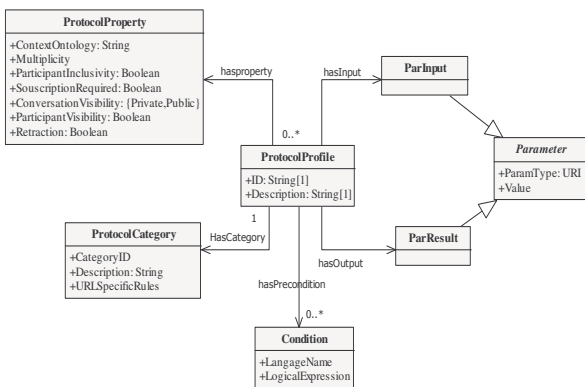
ProtocolProperty

+ContextOntology: String
+Multiplicity
+ParticipantInclusivity: Boolean
+SouscriptionRequired: Boolean
+ConversationVisibility: {Private,Public}
+ParticipantVisibility: Boolean
+Retraction: Boolean

hasproperty

hasInput

ParInput

0..*

ProtocolProfile

+ID: String[1]
+Description: String[1]

Parameter

+ParamType: URI
+Value

1

HasCategory

ProtocolCategory

+CategoryID
+Description: String
+URLSpecificRules

ParResult

hasOutput

hasPrecondition

0..*

Condition

+LangageName
+LogicalExpression